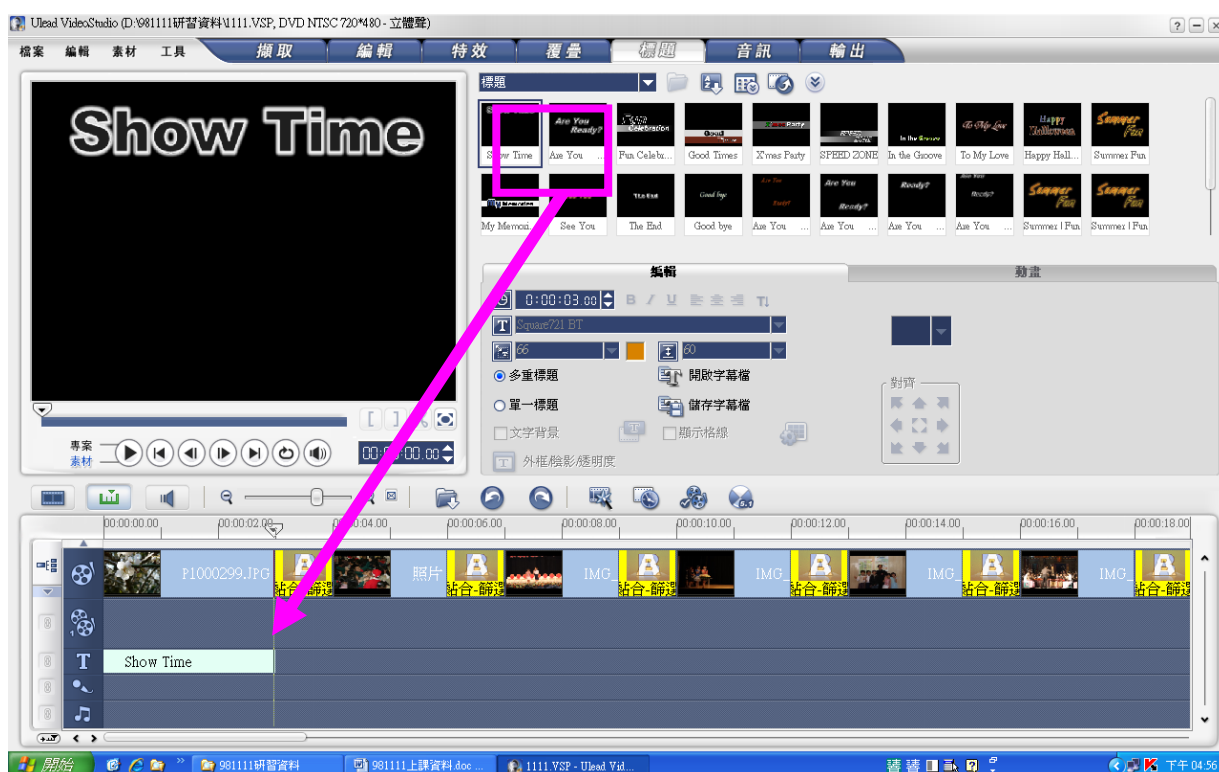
Ulead VideoStudio (D:\981111研習資料\1111.VSP, DVD NTSC 720*480 - 立體聲)

檔案 編輯 素材 工具

擷取 編輯 特效 覆疊 標題 音訊 輸出

Show Time

標題

Show Time
Are You ...
Fun Celebr...
Good Times
X'mas Party
SPEED ZONE
In the Groove
To My Love
Happy Hall...
Summer Fun
My Memori...
See You
The End
Good bye
Are You ...
Are You ...
Are You ...
Are You ...
Summer | Fun
Summer | Fun

編輯
動畫

0:00:03.00

Square721 BT

66

60

多重標題
開啟字幕檔
單一標題
儲存字幕檔
文字背景
顯示格線
外框/陰影/透明度

對齊

專案
素材

00:00:00.00

00:00:00.00
00:00:02.00
00:00:04.00
00:00:06.00
00:00:08.00
00:00:10.00
00:00:12.00
00:00:14.00
00:00:16.00
00:00:18.00

P1000299.JPG
黏合-篩選
照片
黏合-篩選
IMG_
黏合-篩選
IMG_
黏合-篩選
IMG_
黏合-篩選
IMG_
黏合-篩選

Show Time

開始
981111研習資料
981111上課資料.doc ...
1111.VSP - Ulead Vid...
下午 04:56